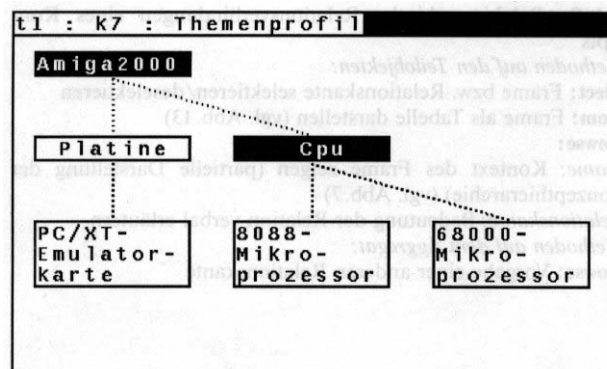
t1 : k7 : Themenprofil

Amiga2000

Platine

Cpu

PC/XT-Emulator-karte

8088-Mikro-prozessor

68000-Mikro-prozessor

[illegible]
ethoden auf den Teilobjekten:
ect: Frame bzw. Relationkante selektieren/deselektieren
om: Frame als Tabelle darstellen (vgl. Abb. 13)
owse:
ume: Kontext des Frames zeigen (partielle Darstellung der
onzepthierarchie) (vgl. Abb. 7)
elektionskante: Bedeutung der Relation verbal erläutern
ethoden auf dem Diagramm:
owse: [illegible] auf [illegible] kante